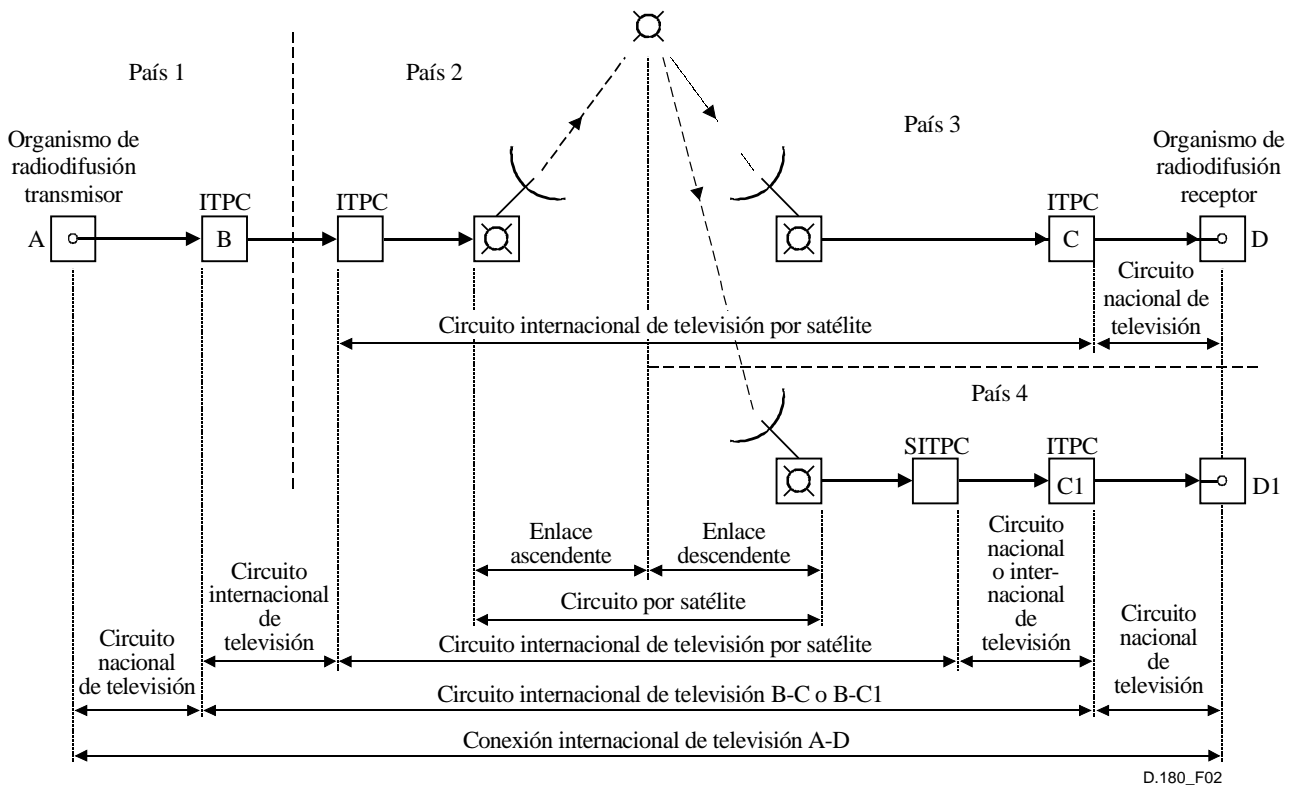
País 1

País 2

País 3

Organismo de radiodifusión transmisor

Organismo de radiodifusión receptor

ITPC

ITPC

ITPC

A

B

C

D

Circuito nacional de televisión

Circuito internacional de televisión por satélite

País 4

SITPC

ITPC

C1

D1

Enlace ascendente

Enlace descendente

Circuito nacional o internacional de televisión

Circuito internacional de televisión

Circuito por satélite

Circuito nacional de televisión

Circuito internacional de televisión por satélite

Circuito nacional de televisión

Circuito internacional de televisión B-C o B-C1

Circuito nacional de televisión

Conexión internacional de televisión A-D

D.180_F02